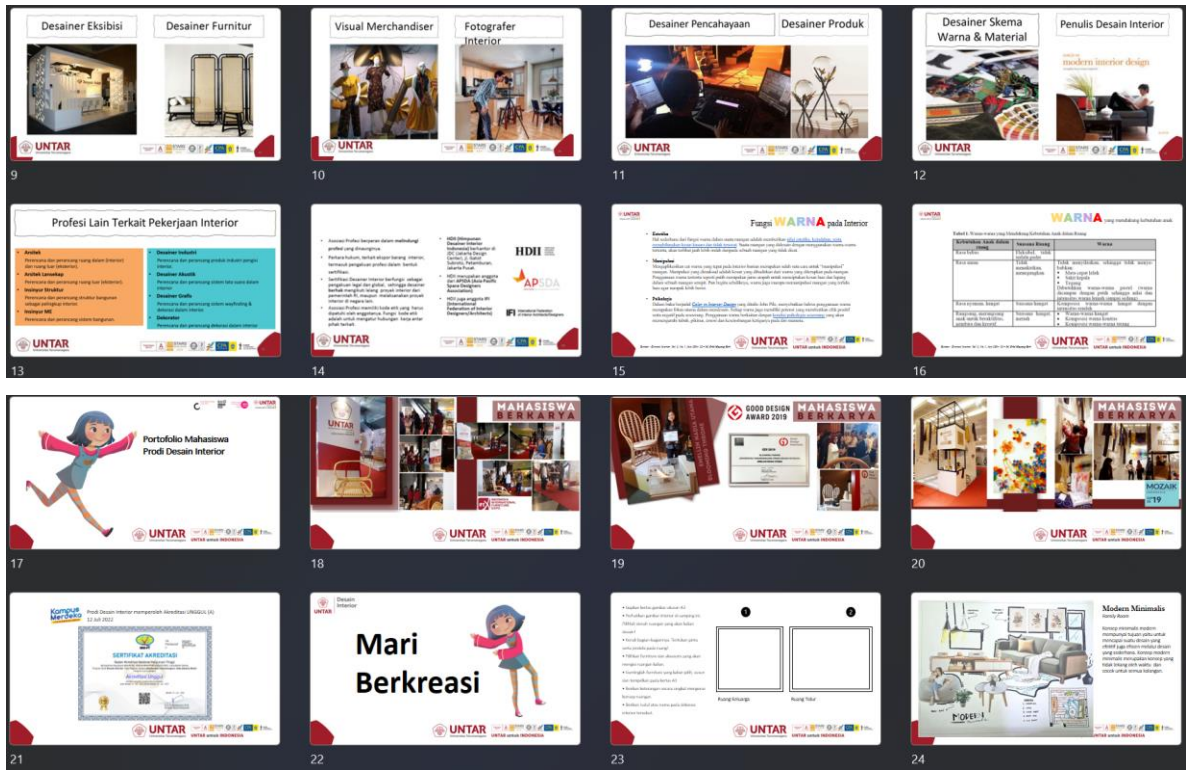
Desainer Eksibisi
Desainer Furnitur
UNTAR
9

Visual Merchandiser
Fotografer Interior
UNTAR
10

Desainer Pencahayaan
Desainer Produk
UNTAR
11

Desainer Skema Warna & Material
Penulis Desain Interior
modern interior design
UNTAR
12

Profesi Lain Terkait Pekerjaan Interior
• Arsitek
• Arsitek Lanskap
• Insinyur Struktur
• Insinyur ME
• Desainer Industri
• Desainer Akustik
• Desainer Grafis
• Dekorator
UNTAR
13

HDII
APSDA
IFI
UNTAR
14

Fungsi WARNA pada Interior
• Estetika
• Manipulasi
• Psikologis
UNTAR
UNTAR untuk INDONESIA
15

WARNA yang mendukung kebutuhan anak
UNTAR
UNTAR untuk INDONESIA
16

Portofolio Mahasiswa
Prodi Desain Interior
UNTAR
UNTAR untuk INDONESIA
17

MAHASISWA BERKARYA
UNTAR
UNTAR untuk INDONESIA
18

GOOD DESIGN AWARD 2019
MAHASISWA BERKARYA
UNTAR
UNTAR untuk INDONESIA
19

MAHASISWA BERKARYA
MOZAIK
UNTAR
UNTAR untuk INDONESIA
20

Kampus Merdeka
Prodi Desain Interior memperoleh Akreditasi UNGGUL (A)
12 Juli 2022
SERTIFIKAT AKREDITASI
Akreditasi Unggul
UNTAR
UNTAR untuk INDONESIA
21

Desain Interior
UNTAR
Mari Berkreasi
UNTAR
UNTAR untuk INDONESIA
22

1
2
Ruang Keluarga
Ruang Tidur
UNTAR
UNTAR untuk INDONESIA
23

Modern Minimalis
UNTAR
24